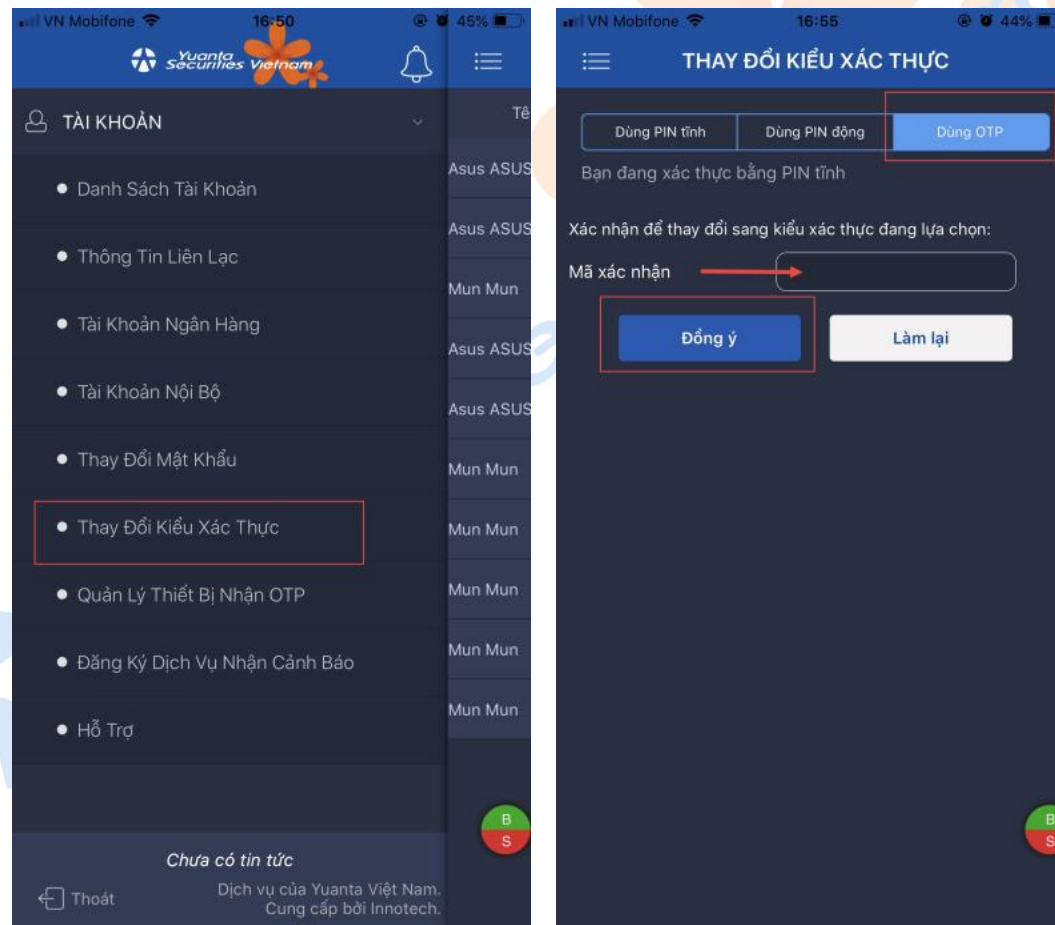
VN Mobifone 16:50 45%

Yuanta Securities Vietnam

TÀI KHOẢN

Tê

- Danh Sách Tài Khoản
- Thông Tin Liên Lạc
- Tài Khoản Ngân Hàng
- Tài Khoản Nội Bộ
- Thay Đổi Mật Khẩu
- Thay Đổi Kiểu Xác Thực
- Quản Lý Thiết Bị Nhận OTP
- Đăng Ký Dịch Vụ Nhận Cảnh Báo
- Hỗ Trợ

Asus ASUS
Asus ASUS
Mun Mun
Asus ASUS
Asus ASUS
Mun Mun
Mun Mun
Mun Mun
Mun Mun
Mun Mun

B
S

Chưa có tin tức

Thoát

Dịch vụ của Yuanta Việt Nam.
Cung cấp bởi Innotech.

VN Mobifone 16:55 44%

THAY ĐỔI KIỂU XÁC THỰC

Dùng PIN tĩnh | Dùng PIN động | Dùng OTP

Bạn đang xác thực bằng PIN tĩnh

Xác nhận để thay đổi sang kiểu xác thực đang lựa chọn:

Mã xác nhận

Đồng ý

Làm lại

B
S